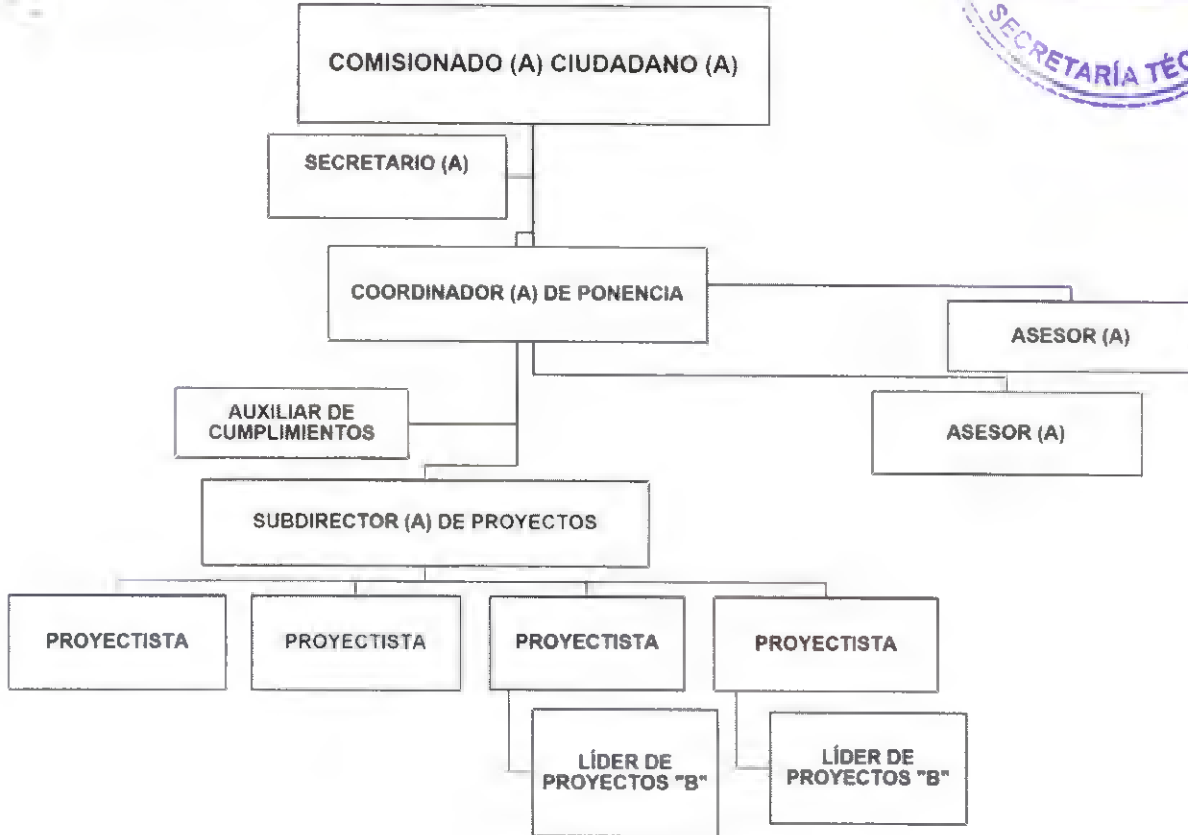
SECRETARÍA TÉC

COMISIONADO (A) CIUDADANO (A)

SECRETARIO (A)

COORDINADOR (A) DE PONENCIA

ASESOR (A)

ASESOR (A)

AUXILIAR DE CUMPLIMIENTOS

SUBDIRECTOR (A) DE PROYECTOS

PROYECTISTA

PROYECTISTA

PROYECTISTA

PROYECTISTA

LÍDER DE PROYECTOS "B"

LÍDER DE PROYECTOS "B"